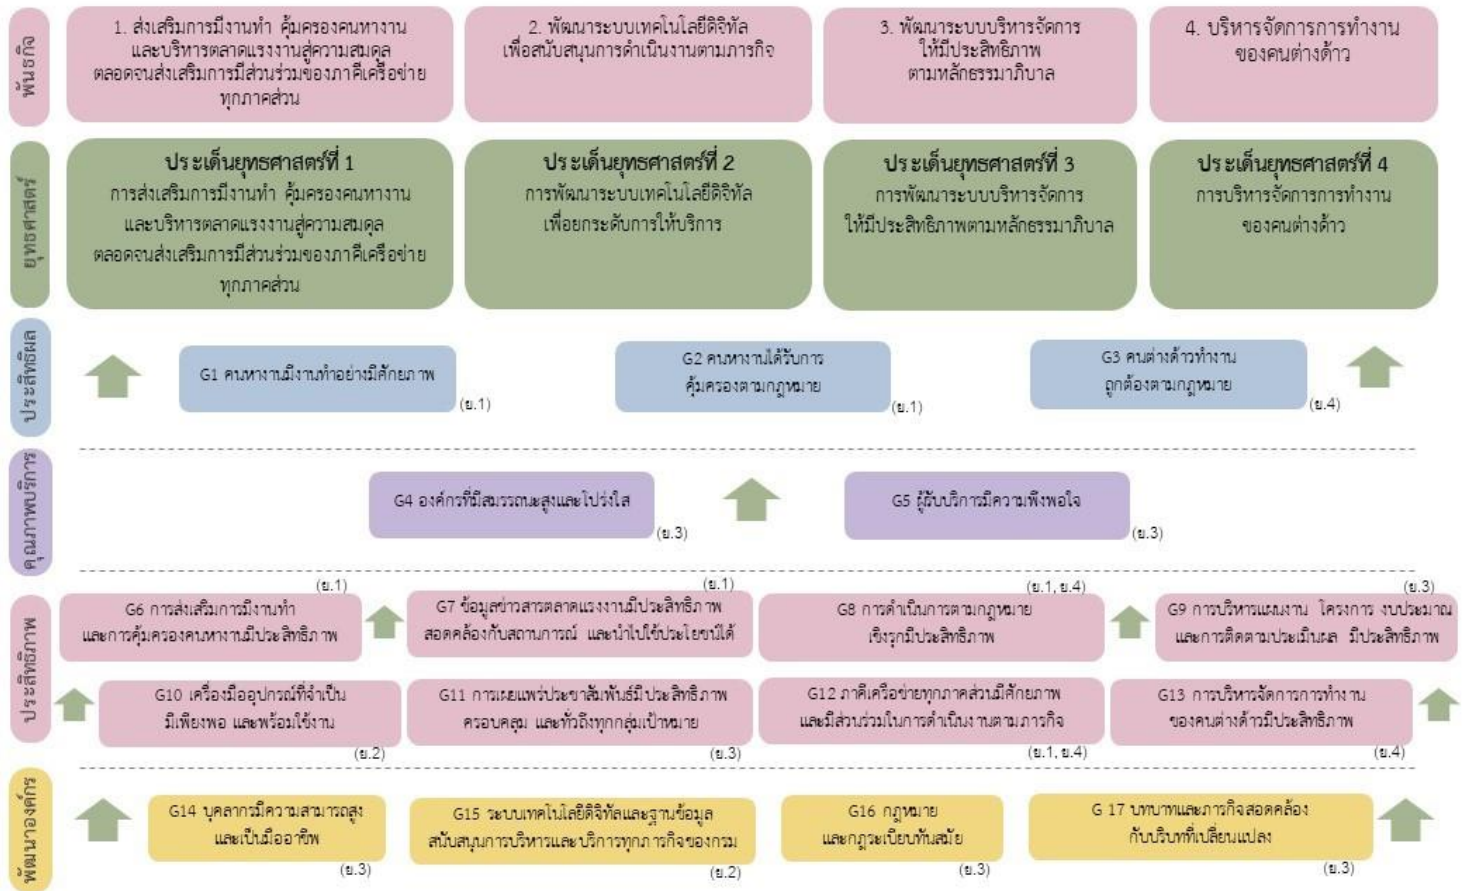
พันธกิจ

1. ส่งเสริมการมีงานทำ คุ้มครองคนหางาน และบริหารตลาดแรงงานสู่ความสมดุล ตลอดจนส่งเสริมการมีส่วนร่วมของภาคีเครือข่ายทุกภาคส่วน

2. พัฒนาระบบเทคโนโลยีดิจิทัล เพื่อสนับสนุนการดำเนินงานตามภารกิจ

3. พัฒนาระบบบริหารจัดการ ให้มีประสิทธิภาพ ตามหลักธรรมาภิบาล

4. บริหารจัดการการทำงาน ของคนต่างด้าว

ยุทธศาสตร์

ประเด็นยุทธศาสตร์ที่ 1
การส่งเสริมการมีงานทำ คุ้มครองคนหางาน และบริหารตลาดแรงงานสู่ความสมดุล ตลอดจนส่งเสริมการมีส่วนร่วมของภาคีเครือข่าย ทุกภาคส่วน

ประเด็นยุทธศาสตร์ที่ 2
การพัฒนาระบบเทคโนโลยีดิจิทัล เพื่อยกระดับการให้บริการ

ประเด็นยุทธศาสตร์ที่ 3
การพัฒนาระบบบริหารจัดการ ให้มีประสิทธิภาพตามหลักธรรมาภิบาล

ประเด็นยุทธศาสตร์ที่ 4
การบริหารจัดการการทำงาน ของคนต่างด้าว

ประสิทธิผล

G1 คนหางานมีงานทำอย่างมีศักยภาพ (ย.1)

G2 คนหางานได้รับการคุ้มครองตามกฎหมาย (ย.1)

G3 คนต่างด้าวทำงานถูกต้องตามกฎหมาย (ย.4)

คุณภาพบริการ

G4 องค์กรที่มีสมรรถนะสูงและโปร่งใส (ย.3)

G5 ผู้รับบริการมีความพึงพอใจ (ย.3)

ประสิทธิภาพ

(ย.1) G6 การส่งเสริมการมีงานทำและการคุ้มครองคนหางานมีประสิทธิภาพ

(ย.1) G7 ข้อมูลข่าวสารตลาดแรงงานมีประสิทธิภาพ สอดคล้องกับสถานการณ์ และนำไปใช้ประโยชน์ได้

(ย.1, ย.4) G8 การดำเนินการตามกฎหมายเชิงรุกมีประสิทธิภาพ

(ย.3) G9 การบริหารแผนงาน โครงการ งบประมาณ และการติดตามประเมินผล มีประสิทธิภาพ

G10 เครื่องมืออุปกรณ์ที่จำเป็นมีเพียงพอ และพร้อมใช้งาน (ย.2)

G11 การเผยแพร่ประชาสัมพันธ์มีประสิทธิภาพ ครอบคลุม และทั่วถึงทุกกลุ่มเป้าหมาย (ย.3)

G12 ภาคีเครือข่ายทุกภาคส่วนมีศักยภาพ และมีส่วนร่วมในการดำเนินงานตามภารกิจ (ย.1, ย.4)

G13 การบริหารจัดการการทำงานของคนต่างด้าวมีประสิทธิภาพ (ย.4)

พัฒนาองค์กร

G14 บุคลากรมีความสามารถสูงและเป็นมืออาชีพ (ย.3)

G15 ระบบเทคโนโลยีดิจิทัลและฐานข้อมูลสนับสนุนการบริหารและบริการทุกภารกิจของกรม (ย.2)

G16 กฎหมายและกฎระเบียบทันสมัย (ย.3)

G 17 บทบาทและภารกิจสอดคล้องกับบริบทที่เปลี่ยนแปลง (ย.3)